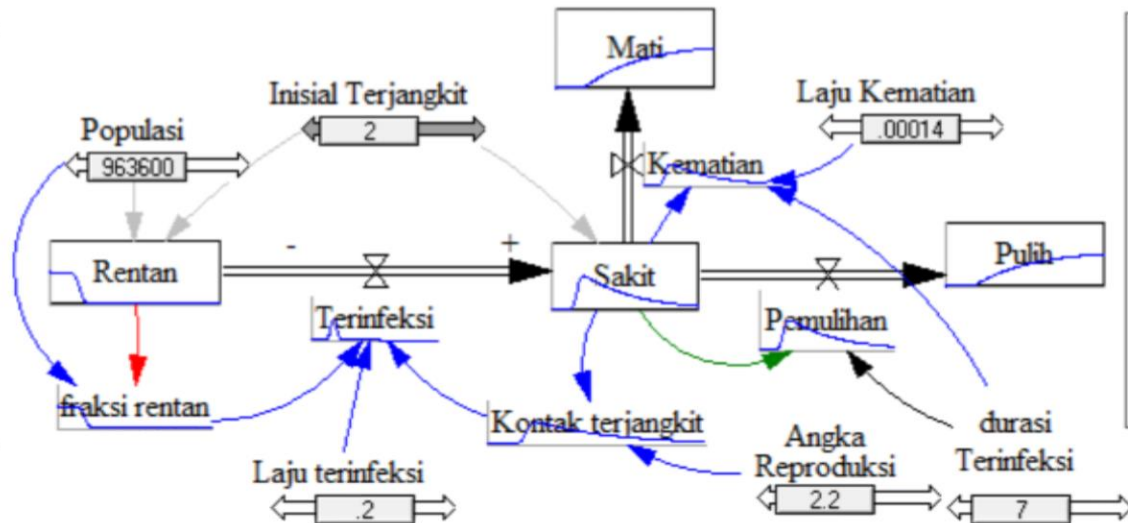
Mati

Inisial Terjangkit
2

Laju Kematian
.00014

Populasi
963600

Kematian

Rentan

-

+

Sakit

Pulih

Terinfeksi

Pemulihan

fraksi rentan

Kontak terjangkit

durasi Terinfeksi

Angka Reproduksi
2.2

Laju terinfeksi
.2

7